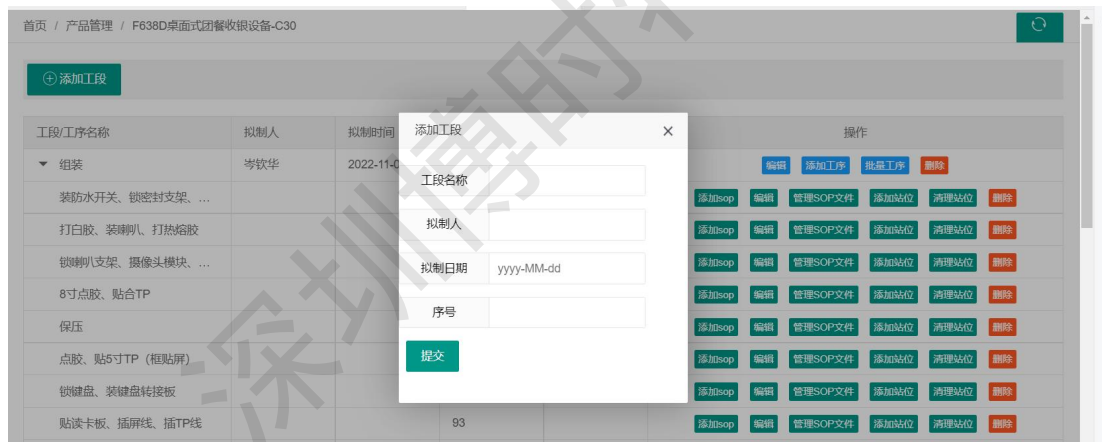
首页 / 产品管理 / F638D桌面式团餐收银设备-C30

⊕添加工段

| 工段/工序名称 | 拟制人 | 拟制时间 | | | 操作 |
|---|---|---|---|---|---|
| ▾ 组装 | 岑钦华 | 2022-11-0 | | | 编辑 添加工序 批量工序 删除 |
| 装防水开关、锁密封支架、… | | | | | 添加sop 编辑 管理SOP文件 添加站位 清理站位 删除 |
| 打白胶、装喇叭、打热熔胶 | | | | | 添加sop 编辑 管理SOP文件 添加站位 清理站位 删除 |
| 锁喇叭支架、摄像头模块、… | | | | | 添加sop 编辑 管理SOP文件 添加站位 清理站位 删除 |
| 8寸点胶、贴合TP | | | | | 添加sop 编辑 管理SOP文件 添加站位 清理站位 删除 |
| 保压 | | | | | 添加sop 编辑 管理SOP文件 添加站位 清理站位 删除 |
| 点胶、贴5寸TP（框贴屏） | | | | | 添加sop 编辑 管理SOP文件 添加站位 清理站位 删除 |
| 锁键盘、装键盘转接板 | | | | | 添加sop 编辑 管理SOP文件 添加站位 清理站位 删除 |
| 贴读卡板、插屏线、插TP线 | | 93 | | | 添加sop 编辑 管理SOP文件 添加站位 清理站位 删除 |

添加工段 ×

工段名称

拟制人

拟制日期 yyyy-MM-dd

序号

提交

深圳博时